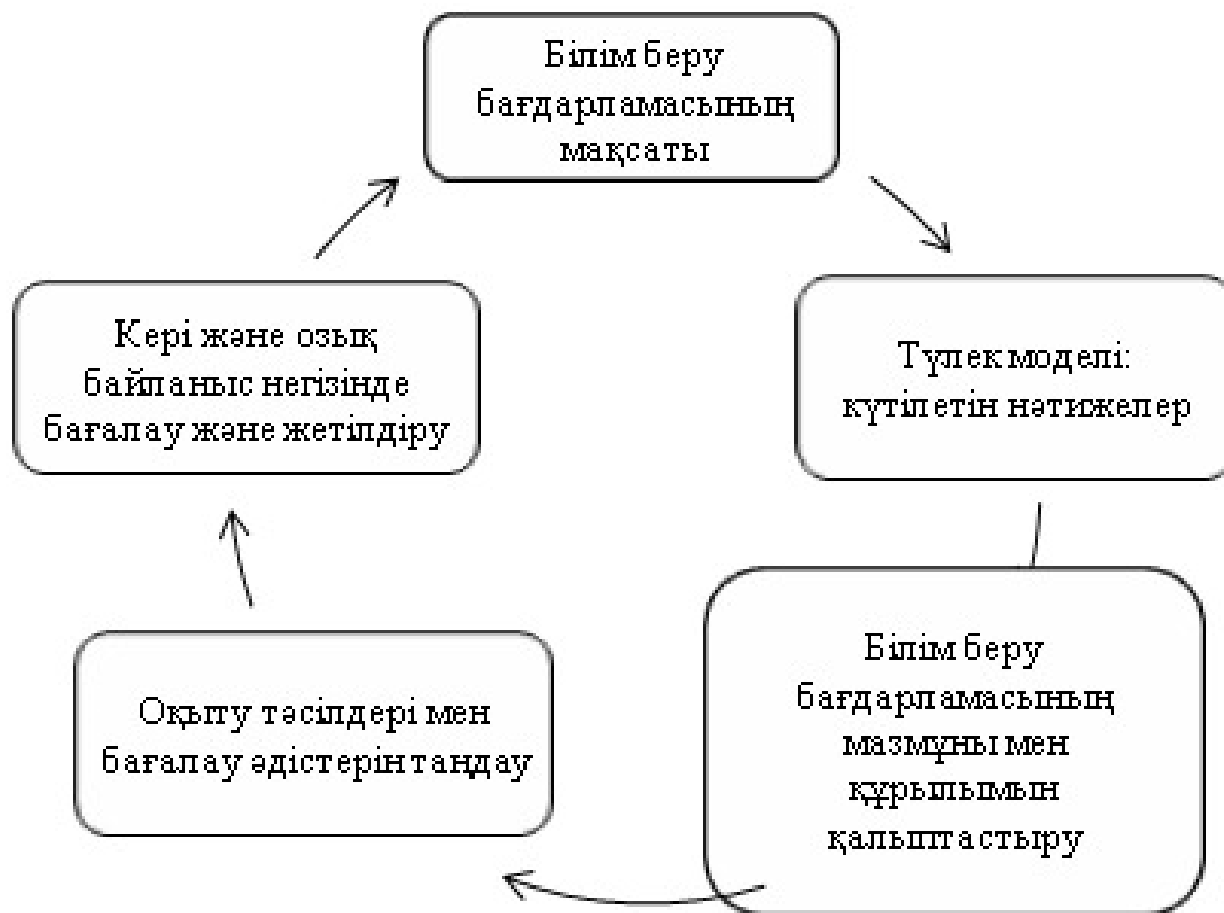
Білім беру бағдарламасының мақсаты

Түлек моделі: күтілетін нәтижелер

Білім беру бағдарламасының мазмұны мен құрылымын қалыптастыру

Оқыту тәсілдері мен бағалау әдістерін таңдау

Кері және озық байланыс негізінде бағалау және жетілдіру